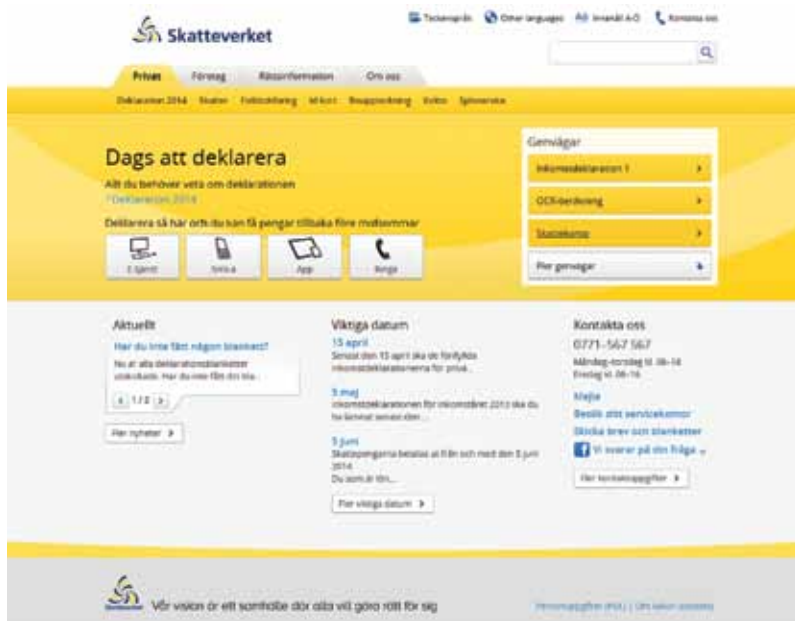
Skatteverket

Teckenspråk Other languages Innehåll A-Ö Kontakta oss

Privat Företag Rättsinformation Om oss

Deklaration 2014 Skatter Folkbokföring Id-kort Bouppteckning Fastighet Spelservice

Dags att deklarera

Allt du behöver veta om deklarationen

Deklaration 2014

Deklarera så här och du kan få pengar tillbaka före midsommar

E-tjänst Sms:a App Ringa

Genvägar

Inkomstdeklaration 1

OCR-beräkning

Skattekonto

Fler genvägar

Aktuellt

Har du inte fått någon blankett?

Nu är alla deklarationsblanketter utskickade. Har du inte fått din ska...

1 / 2

Fler nyheter

Viktiga datum

15 april

Senast den 15 april ska du förifylda inkomstdeklarationerna för privat...

5 maj

Inkomstdeklarationen för inkomståret 2013 ska du ha lämnat senast den...

5 juni

Skattepengarna betalas ut från och med den 5 juni 2014.

Du som är tön...

Fler viktiga datum

Kontakta oss

0771-567 567

Måndag-torsdag kl. 08-16
Fredag kl. 08-16

Mejla

Besök ditt servicekontor

Skicka brev och blanketter

Vi svarar på din fråga

Fler kontaktuppgifter

Vår vision är ett samhälle där alla vill göra rätt för sig

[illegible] | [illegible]